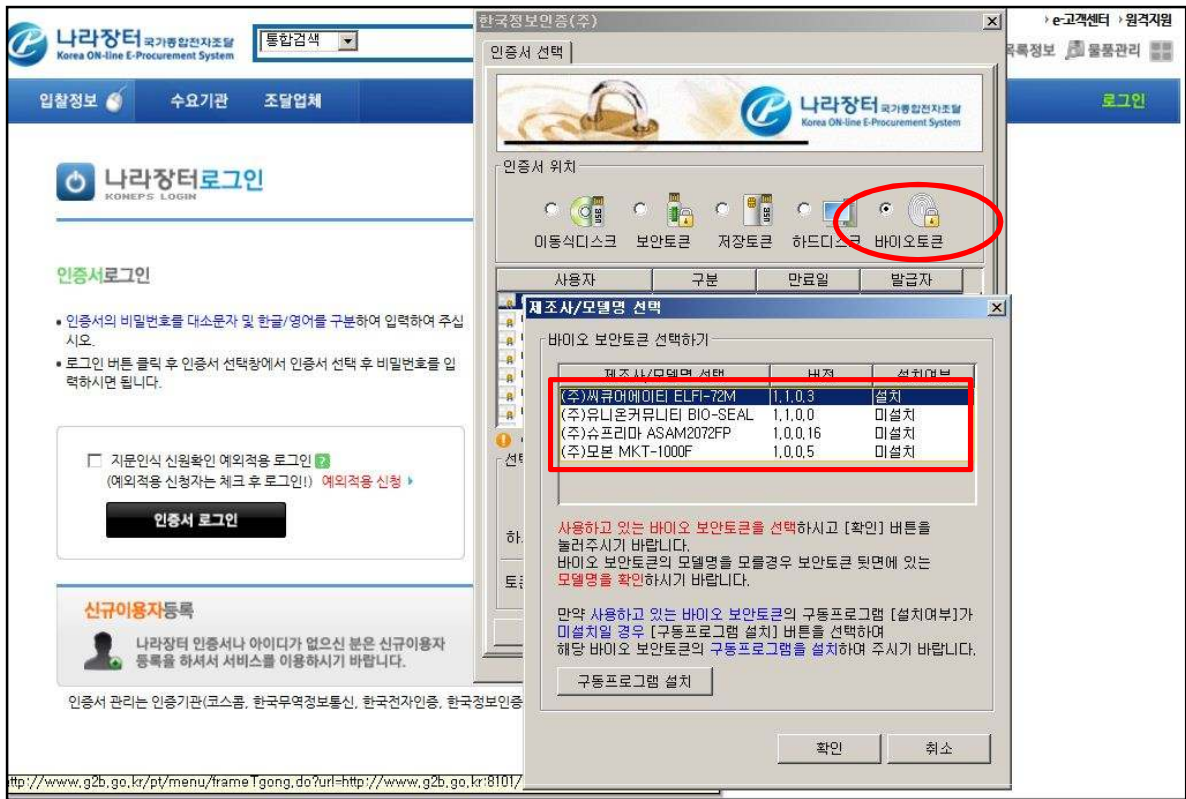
나라장터 국가종합전자조달
Korea ON-line E-Procurement System
통합검색
e-고객센터 원격지원
목록정보 물품관리
입찰정보 수요기관 조달업체
로그인

나라장터로그인
KONEPS LOGIN

인증서로그인
• 인증서의 비밀번호를 대소문자 및 한글/영어를 구분하여 입력하여 주십시오.
• 로그인 버튼 클릭 후 인증서 선택창에서 인증서 선택 후 비밀번호를 입력하시면 됩니다.

지문인식 신원확인 예외적용 로그인
(예외적용 신청자는 체크 후 로그인!) 예외적용 신청
인증서 로그인

신규이용자등록
나라장터 인증서나 아이디가 없으신 분은 신규이용자 등록을 하셔서 서비스를 이용하시기 바랍니다.

인증서 관리는 인증기관(코스콤, 한국무역정보통신, 한국전자인증, 한국정보인증

http://www.g2b.go.kr/pt/menu/frameTgong.do?url=http://www.g2b.go.kr:8101/

한국정보인증(주)
인증서 선택
나라장터 국가종합전자조달
Korea ON-line E-Procurement System
인증서 위치
이동식디스크 보안토큰 저장토큰 하드디스크 바이오토큰
사용자 구분 만료일 발급자
선택
하
토큰

제조사/모델명 선택
바이오 보안토큰 선택하기

| 제조사/모델명 선택 | 버전 | 설치여부 |
|---|---|---|
| (주)씨큐어에이티 ELFI-72M | 1.1.0.3 | 설치 |
| (주)유니온커뮤니티 BIO-SEAL | 1.1.0.0 | 미설치 |
| (주)슈프리마 ASAM2072FP | 1.0.0.16 | 미설치 |
| (주)모본 MKT-1000F | 1.0.0.5 | 미설치 |

사용하고 있는 바이오 보안토큰을 선택하시고 [확인] 버튼을 눌러주시기 바랍니다.
바이오 보안토큰의 모델명을 모를경우 보안토큰 뒷면에 있는 모델명을 확인하시기 바랍니다.

만약 사용하고 있는 바이오 보안토큰의 구동프로그램 [설치여부]가 미설치일 경우 [구동프로그램 설치] 버튼을 선택하여 해당 바이오 보안토큰의 구동프로그램을 설치하여 주시기 바랍니다.

구동프로그램 설치
확인 취소